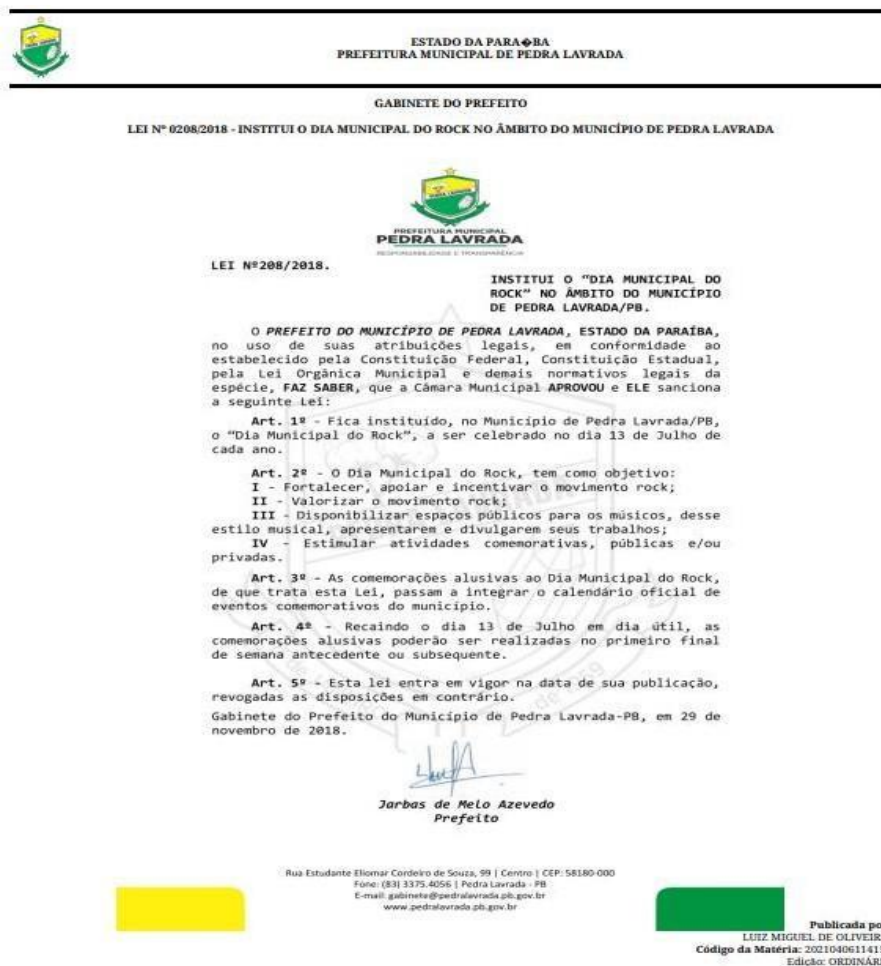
ESTADO DA PARA◆BA
PREFEITURA MUNICIPAL DE PEDRA LAVRADA

GABINETE DO PREFEITO

LEI Nº 0208/2018 - INSTITUI O DIA MUNICIPAL DO ROCK NO ÂMBITO DO MUNICÍPIO DE PEDRA LAVRADA

PREFEITURA MUNICIPAL
PEDRA LAVRADA
RESPONSABILIDADE E TRANSPARÊNCIA

LEI Nº208/2018.

INSTITUI O "DIA MUNICIPAL DO ROCK" NO ÂMBITO DO MUNICÍPIO DE PEDRA LAVRADA/PB.

O PREFEITO DO MUNICÍPIO DE PEDRA LAVRADA, ESTADO DA PARAÍBA, no uso de suas atribuições legais, em conformidade ao estabelecido pela Constituição Federal, Constituição Estadual, pela Lei Orgânica Municipal e demais normativos legais da espécie, FAZ SABER, que a Câmara Municipal APROVOU e ELE sanciona a seguinte Lei:

Art. 1º - Fica instituído, no Município de Pedra Lavrada/PB, o "Dia Municipal do Rock", a ser celebrado no dia 13 de Julho de cada ano.

Art. 2º - O Dia Municipal do Rock, tem como objetivo:
I - Fortalecer, apoiar e incentivar o movimento rock;
II - Valorizar o movimento rock;
III - Disponibilizar espaços públicos para os músicos, desse estilo musical, apresentarem e divulgarem seus trabalhos;
IV - Estimular atividades comemorativas, públicas e/ou privadas.

Art. 3º - As comemorações alusivas ao Dia Municipal do Rock, de que trata esta Lei, passam a integrar o calendário oficial de eventos comemorativos do município.

Art. 4º - Recaindo o dia 13 de Julho em dia útil, as comemorações alusivas poderão ser realizadas no primeiro final de semana antecedente ou subsequente.

Art. 5º - Esta lei entra em vigor na data de sua publicação, revogadas as disposições em contrário.
Gabinete do Prefeito do Município de Pedra Lavrada-PB, em 29 de novembro de 2018.

Jarbas de Melo Azevedo
Prefeito

Rua Estudante Eliomar Cordeiro de Souza, 99 | Centro | CEP: 58180-000
Fone: (83) 3375.4056 | Pedra Lavrada - PB
E-mail: gabinete@pedralavrada.pb.gov.br
www.pedralavrada.pb.gov.br

Publicada po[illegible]
LUIZ MIGUEL DE OLIVEIR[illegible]
Código da Matéria: 20210406114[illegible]
Edição: ORDINÁR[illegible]